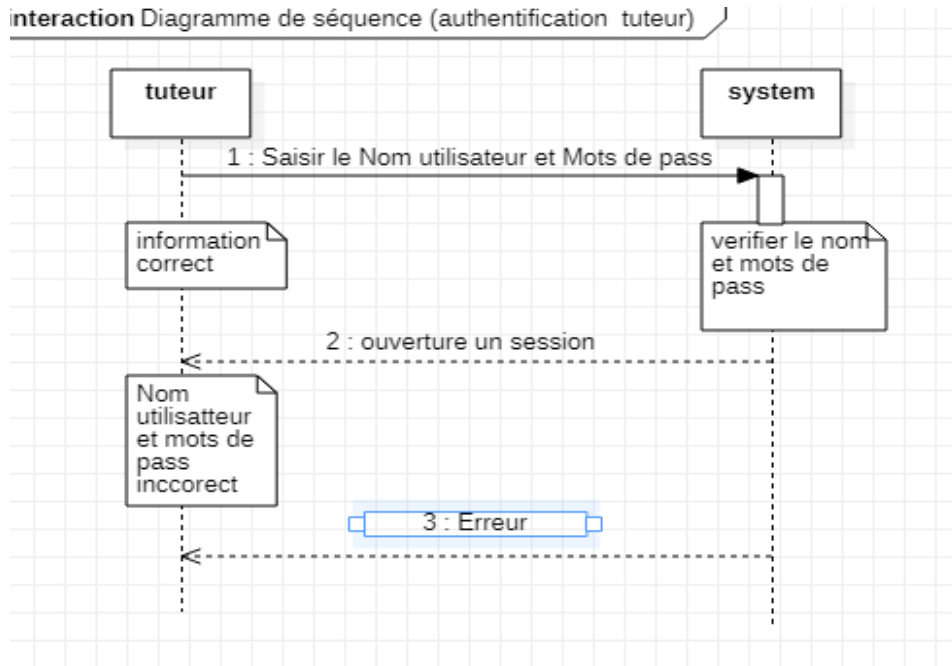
interaction Diagramme de séquence (authentification tuteur)

tuteur

system

1 : Saisir le Nom utilisateur et Mots de pass

information correct

verifier le nom et mots de pass

2 : ouverture un session

Nom utilisatteur et mots de pass inccorect

3 : Erreur